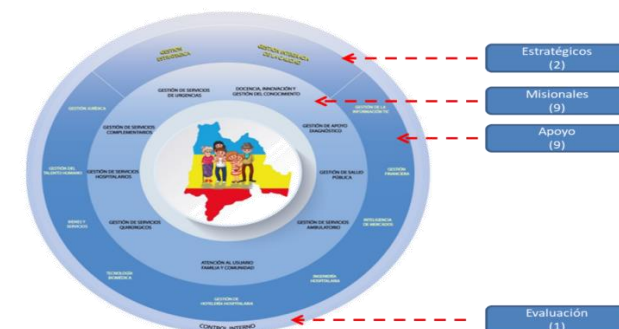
GESTIÓN ESTRATÉGICA

GESTIÓN INTEGRAL DE LA CALIDAD

Estratégicos
(2)

GESTIÓN DE SERVICIOS DE URGENCIAS

DOCENCIA, INNOVACIÓN Y GESTIÓN DEL CONOCIMIENTO

GESTIÓN DE LA INFORMACIÓN TIC

Misionales
(9)

GESTIÓN JURÍDICA

GESTIÓN DE SERVICIOS COMPLEMENTARIOS

GESTIÓN DE APOYO DIAGNÓSTICO

Apoyo
(9)

GESTIÓN DEL TALENTO HUMANO

GESTIÓN DE SERVICIOS HOSPITALARIOS

GESTIÓN DE SALUD PÚBLICA

GESTIÓN FINANCIERA

BIENES Y SERVICIOS

GESTIÓN DE SERVICIOS QUIRÚRGICOS

GESTIÓN DE SERVICIOS AMBULATORIO

INTELIGENCIA DE MERCADOS

TECNOLOGÍA BIOMÉDICA

ATENCIÓN AL USUARIO FAMILIA Y COMUNIDAD

INGENIERÍA HOSPITALARIA

GESTIÓN DE HOTELERÍA HOSPITALARIA

CONTROL INTERNO

Evaluación
(1)